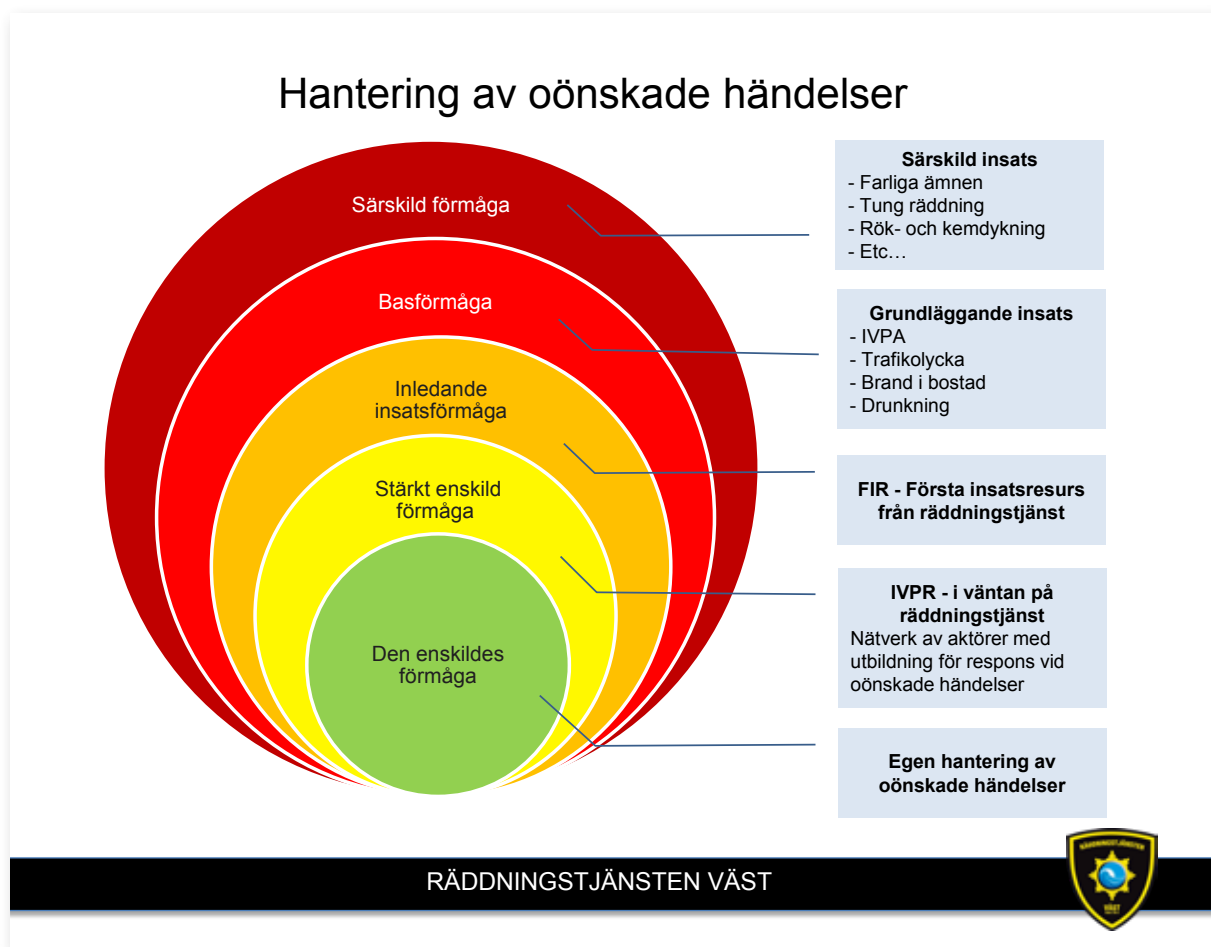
Hantering av oönskade händelser

Särskild förmåga

Basförmåga

Inledande insatsförmåga

Stärkt enskild förmåga

Den enskildes förmåga

Särskild insats
- Farliga ämnen
- Tung räddning
- Rök- och kemdykning
- Etc…

Grundläggande insats
- IVPA
- Trafikolycka
- Brand i bostad
- Drunkning

FIR - Första insatsresurs från räddningstjänst

IVPR - i väntan på räddningstjänst
Nätverk av aktörer med utbildning för respons vid oönskade händelser

Egen hantering av oönskade händelser

RÄDDNINGSTJÄNSTEN VÄST

RÄDDNINGSTJÄNSTEN VÄST